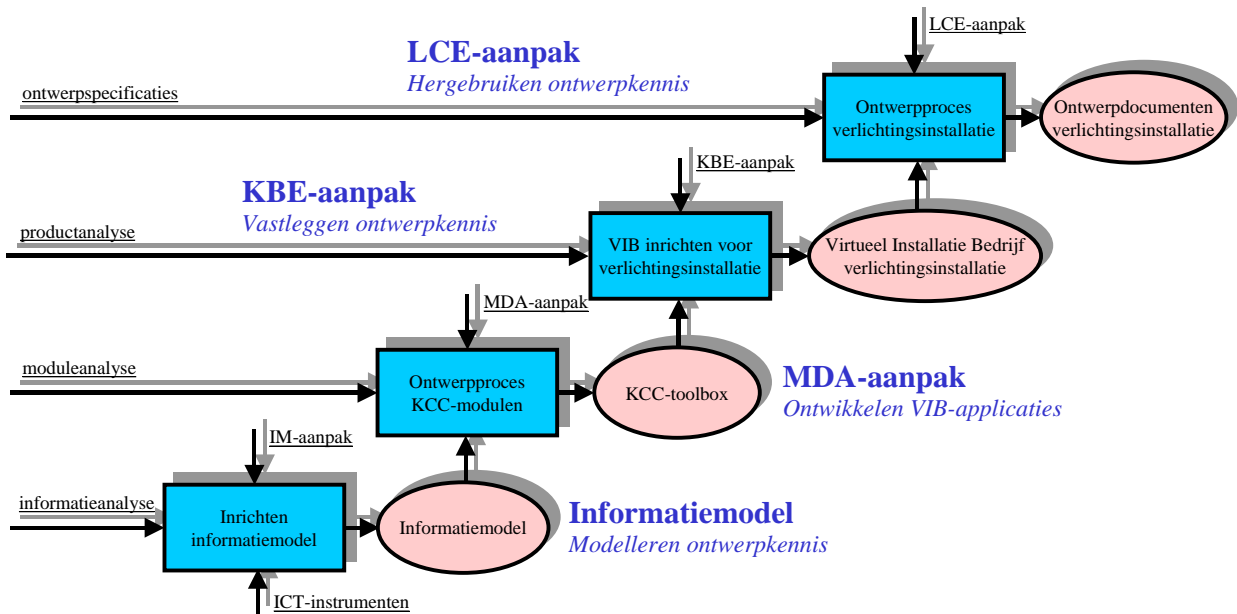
LCE-aanpak

LCE-aanpak
Hergebruiken ontwerpkennis

ontwerpspecificaties

Ontwerpproces verlichtingsinstallatie

Ontwerpdocumenten verlichtingsinstallatie

KBE-aanpak

KBE-aanpak
Vastleggen ontwerpkennis

productanalyse

VIB inrichten voor verlichtingsinstallatie

Virtueel Installatie Bedrijf verlichtingsinstallatie

MDA-aanpak

moduleanalyse

Ontwerpproces KCC-modulen

KCC-toolbox

MDA-aanpak
Ontwikkelen VIB-applicaties

IM-aanpak

informatieanalyse

Inrichten informatiemodel

Informatiemodel

Informatiemodel
Modelleren ontwerpkennis

ICT-instrumenten